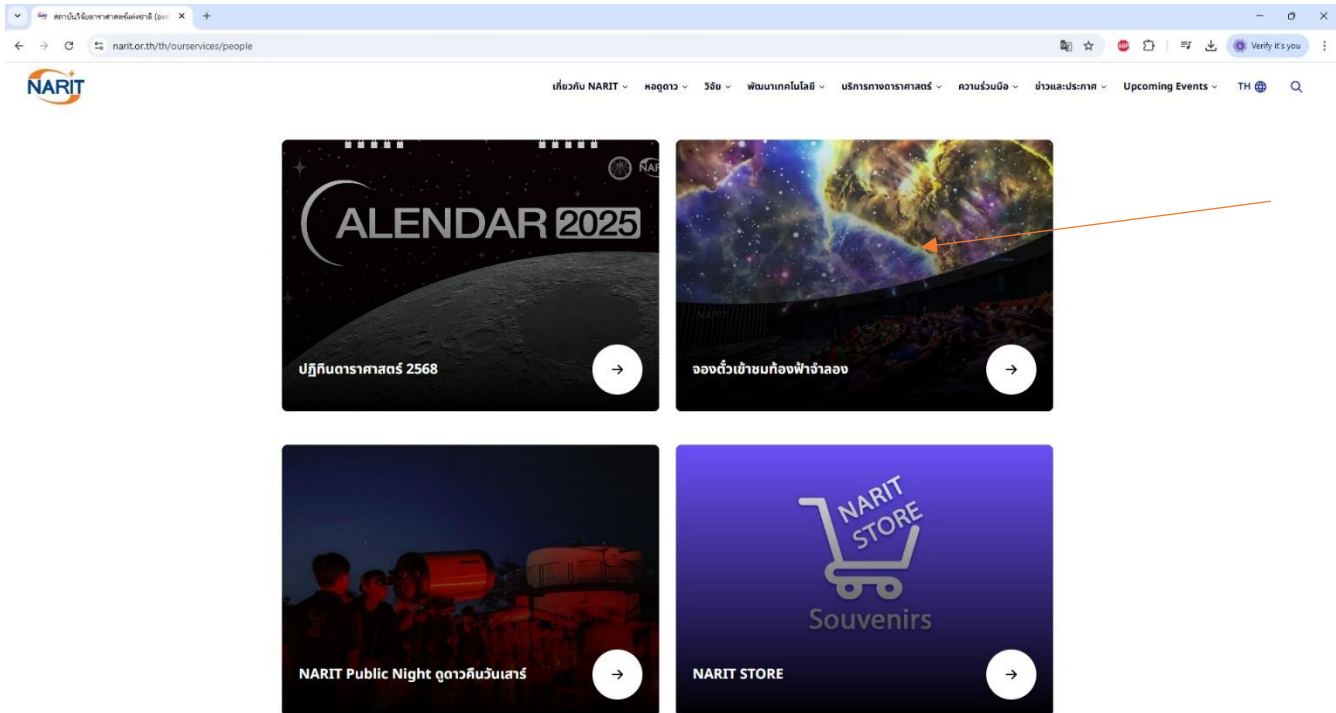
สถาบันวิจัยดาราศาสตร์แห่งชาติ (องค์ ×
+
narit.or.th/th/ourservices/people
Verify it's you

NARIT

เกี่ยวกับ NARIT หอดูดาว วิจัย พัฒนาเทคโนโลยี บริการทางดาราศาสตร์ ความร่วมมือ ข่าวและประกาศ Upcoming Events TH

CALENDAR 2025

ปฏิทินดาราศาสตร์ 2568

จองตั๋วเข้าชมท้องฟ้าจำลอง

NARIT Public Night ดูดาวคืนวันเสาร์

NARIT STORE

Souvenirs

NARIT STORE